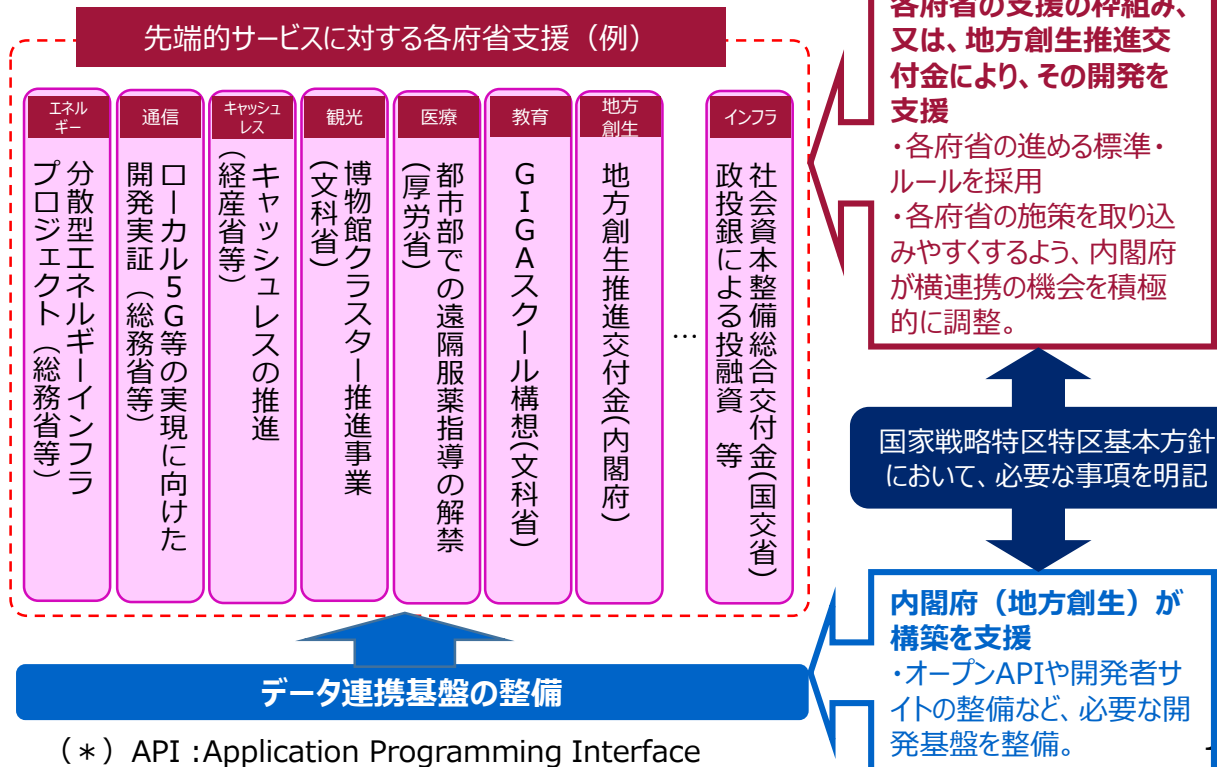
先端的サービスに対する各府省支援（例）

エネルギー
分散型エネルギーインフラプロジェクト（総務省等）

通信
ローカル5G等の実現に向けた開発実証（総務省等）

キャッシュレス
キャッシュレスの推進（経産省等）

観光
博物館クラスター推進事業（文科省）

医療
都市部での遠隔服薬指導の解禁（厚労省）

教育
GIGAスクール構想(文科省)

地方創生
地方創生推進交付金(内閣府)

…

インフラ
社会資本整備総合交付金(国交省)
政投銀による投融資　等

各府省の支援の枠組み、又は、地方創生推進交付金により、その開発を支援
・各府省の進める標準・ルールを採用
・各府省の施策を取り込みやすくするよう、内閣府が横連携の機会を積極的に調整。

国家戦略特区特区基本方針において、必要な事項を明記

内閣府（地方創生）が構築を支援
・オープンAPIや開発者サイトの整備など、必要な開発基盤を整備。

データ連携基盤の整備

（＊）API :Application Programming Interface